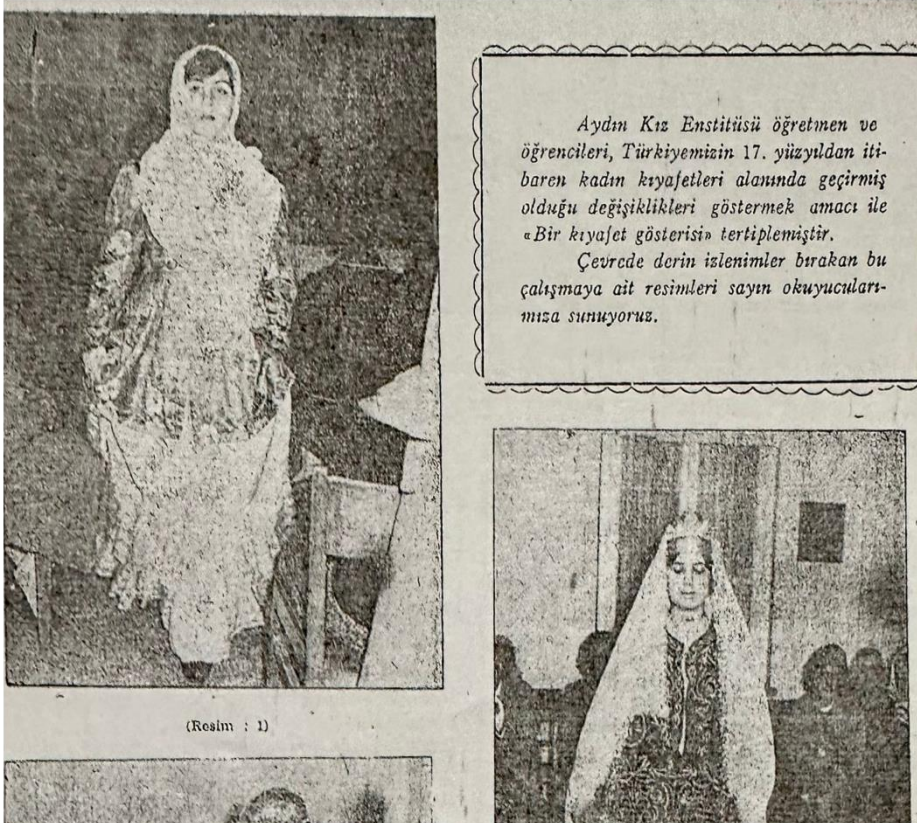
Aydın Kız Enstitüsü öğretmen ve öğrencileri, Türkiyemizin 17. yüzyıldan itibaren kadın kıyafetleri alanında geçirmiş olduğu değişiklikleri göstermek amacı ile «Bir kıyafet gösterisi» tertiplemiştir.

Çevrede derin izlenimler bırakan bu çalışmaya ait resimleri sayın okuyucularımıza sunuyoruz.

(Resim : 1)